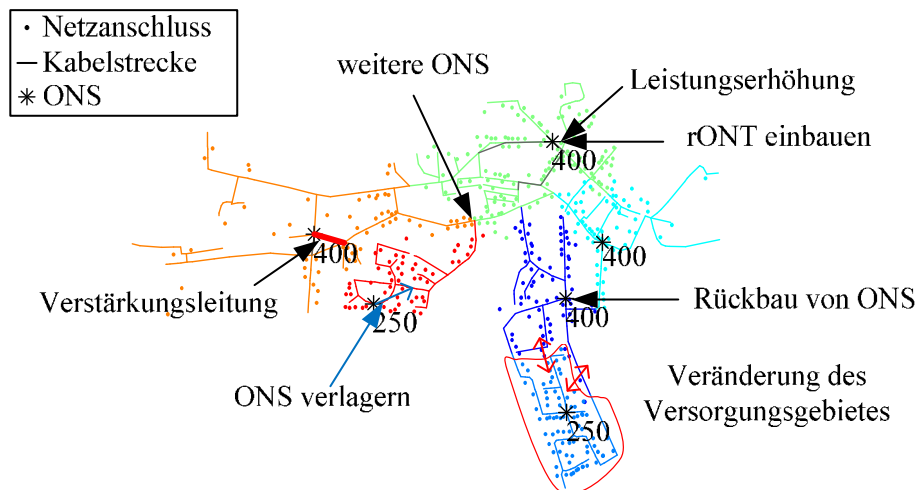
· Netzanschluss
— Kabelstrecke
∗ ONS

weitere ONS

Leistungserhöhung

rONT einbauen

400

400

400

Verstärkungsleitung

250

Rückbau von ONS

400

ONS verlagern

Veränderung des Versorgungsgebietes

250